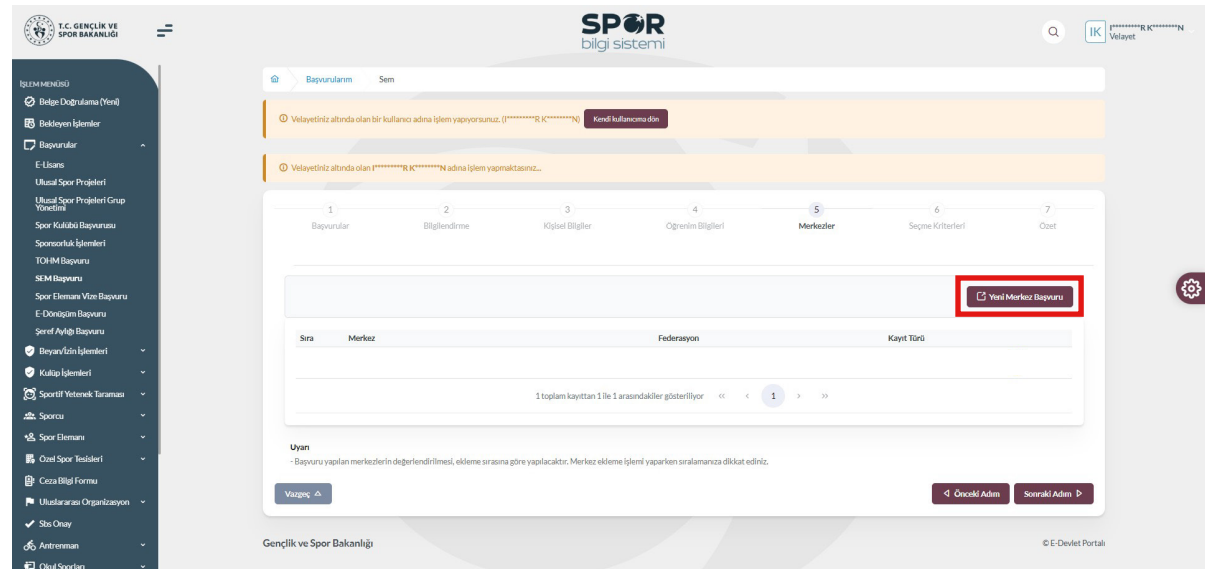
T.C. GENÇLİK VE SPOR BAKANLIĞI

SPOR bilgi sistemi

IK I**********R K*********N Velayet

İŞLEM MENÜSÜ
Belge Doğrulama (Yeni)
Bekleyen İşlemler
Başvurular
E-Lisans
Ulusal Spor Projeleri
Ulusal Spor Projeleri Grup Yönetimi
Spor Kulübü Başvurusu
Sponsorluk İşlemleri
TOHM Başvuru
SEM Başvuru
Spor Elemanı Vize Başvuru
E-Dönüşüm Başvuru
Şeref Aylığı Başvuru
Beyan/İzin İşlemleri
Kulüp İşlemleri
Sportif Yetenek Taraması
Sporcu
Spor Elemanı
Özel Spor Tesisleri
Ceza Bilgi Formu
Uluslararası Organizasyon
Sbs Onay
Antrenman
Okul Sporları

Başvurularım Sem

Velayetiniz altında olan bir kullanıcı adına işlem yapıyorsunuz. (I*********R K*********N) Kendi kullanıcıma dön

Velayetiniz altında olan I*********R K*********N adına işlem yapmaktasınız...

1 Başvurular
2 Bilgilendirme
3 Kişisel Bilgiler
4 Öğrenim Bilgileri
5 Merkezler
6 Seçme Kriterleri
7 Özet

Yeni Merkez Başvuru

| Sıra | Merkez | Federasyon | Kayıt Türü |
|---|---|---|---|

1 toplam kayıttan 1 ile 1 arasındakiler gösteriliyor « ‹ 1 › »

Uyarı
- Başvuru yapılan merkezlerin değerlendirilmesi, ekleme sırasına göre yapılacaktır. Merkez ekleme işlemi yaparken sıralamanıza dikkat ediniz.

Vazgeç
Önceki Adım
Sonraki Adım

Gençlik ve Spor Bakanlığı
© E-Devlet Portalı